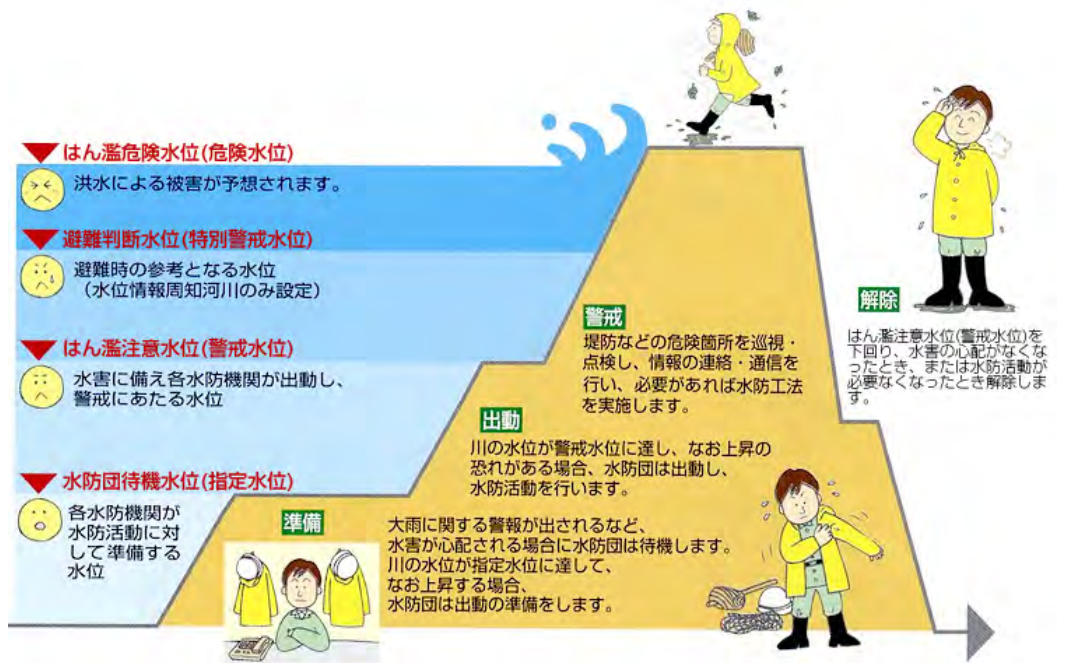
はん濫危険水位(危険水位)

洪水による被害が予想されます。

避難判断水位(特別警戒水位)

避難時の参考となる水位
(水位情報周知河川のみ設定)

はん濫注意水位(警戒水位)

水害に備え各水防機関が出動し、警戒にあたる水位

水防団待機水位(指定水位)

各水防機関が水防活動に対して準備する水位

準備

大雨に関する警報が出されるなど、水害が心配される場合に水防団は待機します。川の水位が指定水位に達して、なお上昇する場合、水防団は出動の準備をします。

出動

川の水位が警戒水位に達し、なお上昇の恐れがある場合、水防団は出動し、水防活動を行います。

警戒

堤防などの危険箇所を巡視・点検し、情報の連絡・通信を行い、必要があれば水防工法を実施します。

解除

はん濫注意水位(警戒水位)を下回り、水害の心配がなくなったとき、または水防活動が必要なくなったとき解除します。